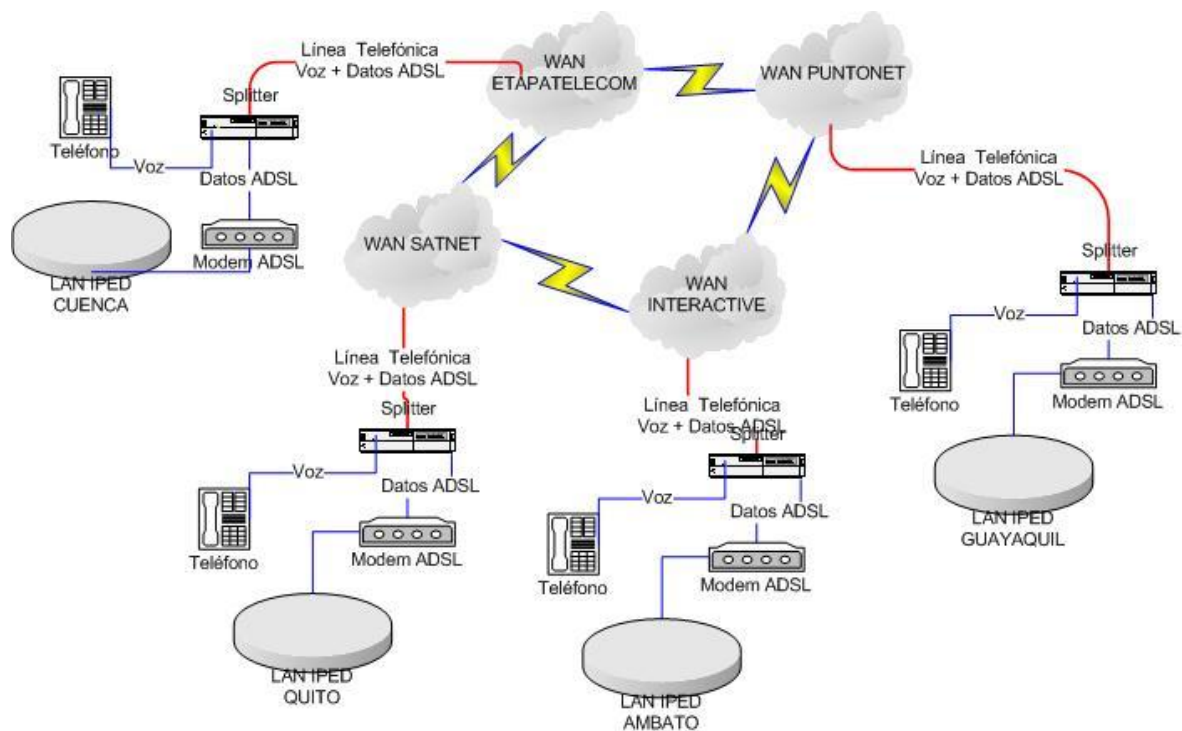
Línea Telefónica
Voz + Datos ADSL

WAN ETAPATELECOM

WAN PUNTONET

Splitter

Teléfono

Voz

Datos ADSL

Modem ADSL

LAN IPED CUENCA

WAN SATNET

Línea Telefónica
Voz + Datos ADSL

WAN INTERACTIVE

Splitter

Voz

Datos ADSL

Teléfono

Modem ADSL

LAN IPED GUAYAQUIL

Línea Telefónica
Voz + Datos ADSL

Splitter

Voz

Datos ADSL

Teléfono

Modem ADSL

LAN IPED QUITO

Línea Telefónica
Voz + Datos ADSL

Splitter

Voz

Datos ADSL

Teléfono

Modem ADSL

LAN IPED AMBATO